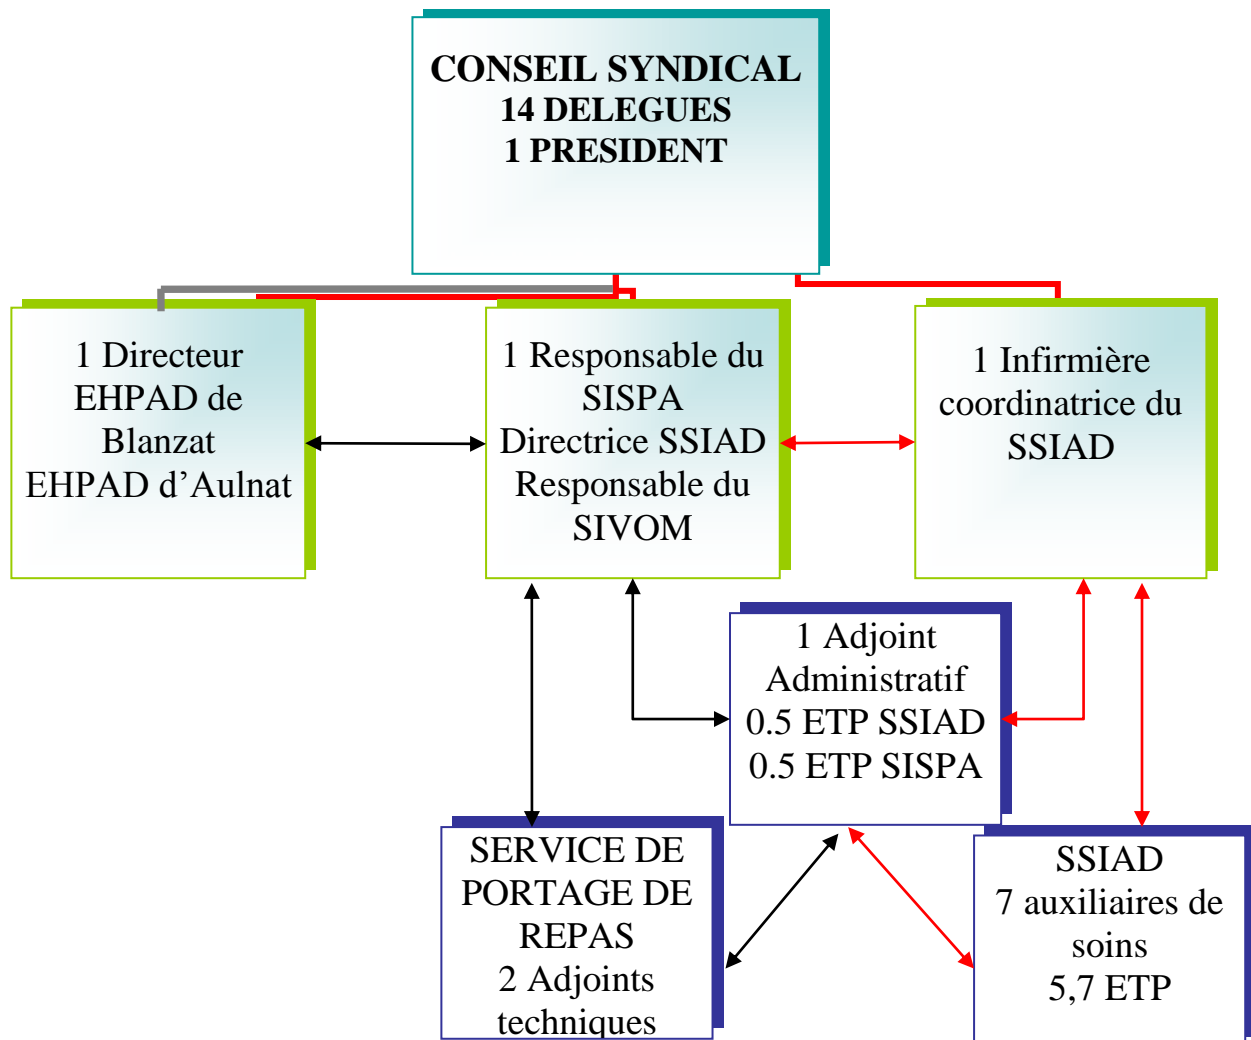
CONSEIL SYNDICAL
14 DELEGUES
1 PRESIDENT

1 Directeur
EHPAD de Blanzat
EHPAD d’Aulnat

1 Responsable du SISPA
Directrice SSIAD
Responsable du SIVOM

1 Infirmière coordinatrice du SSIAD

1 Adjoint Administratif
0.5 ETP SSIAD
0.5 ETP SISPA

SERVICE DE PORTAGE DE REPAS
2 Adjoints techniques

SSIAD
7 auxiliaires de soins
5,7 ETP